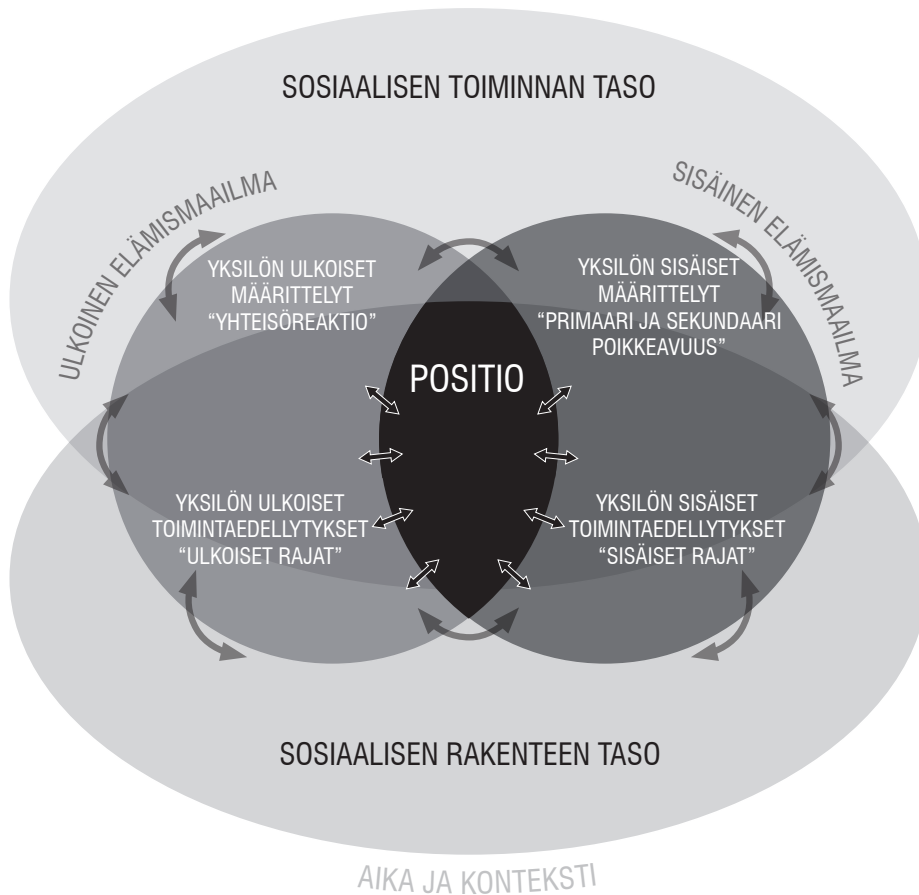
SOSIAALISEN TOIMINNAN TASO

ULKOINEN ELÄMISMAAILMA

SISÄINEN ELÄMISMAAILMA

YKSILÖN ULKOISET MÄÄRITTELYT "YHTEISÖREAKTIO"

YKSILÖN SISÄISET MÄÄRITTELYT "PRIMAARI JA SEKUNDAARI POIKKEAVUUS"

POSITIO

YKSILÖN ULKOISET TOIMINTAEDELLYTYKSET "ULKOISET RAJAT"

YKSILÖN SISÄISET TOIMINTAEDELLYTYKSET "SISÄISET RAJAT"

SOSIAALISEN RAKENTEEN TASO

AIKA JA KONTEKSTI